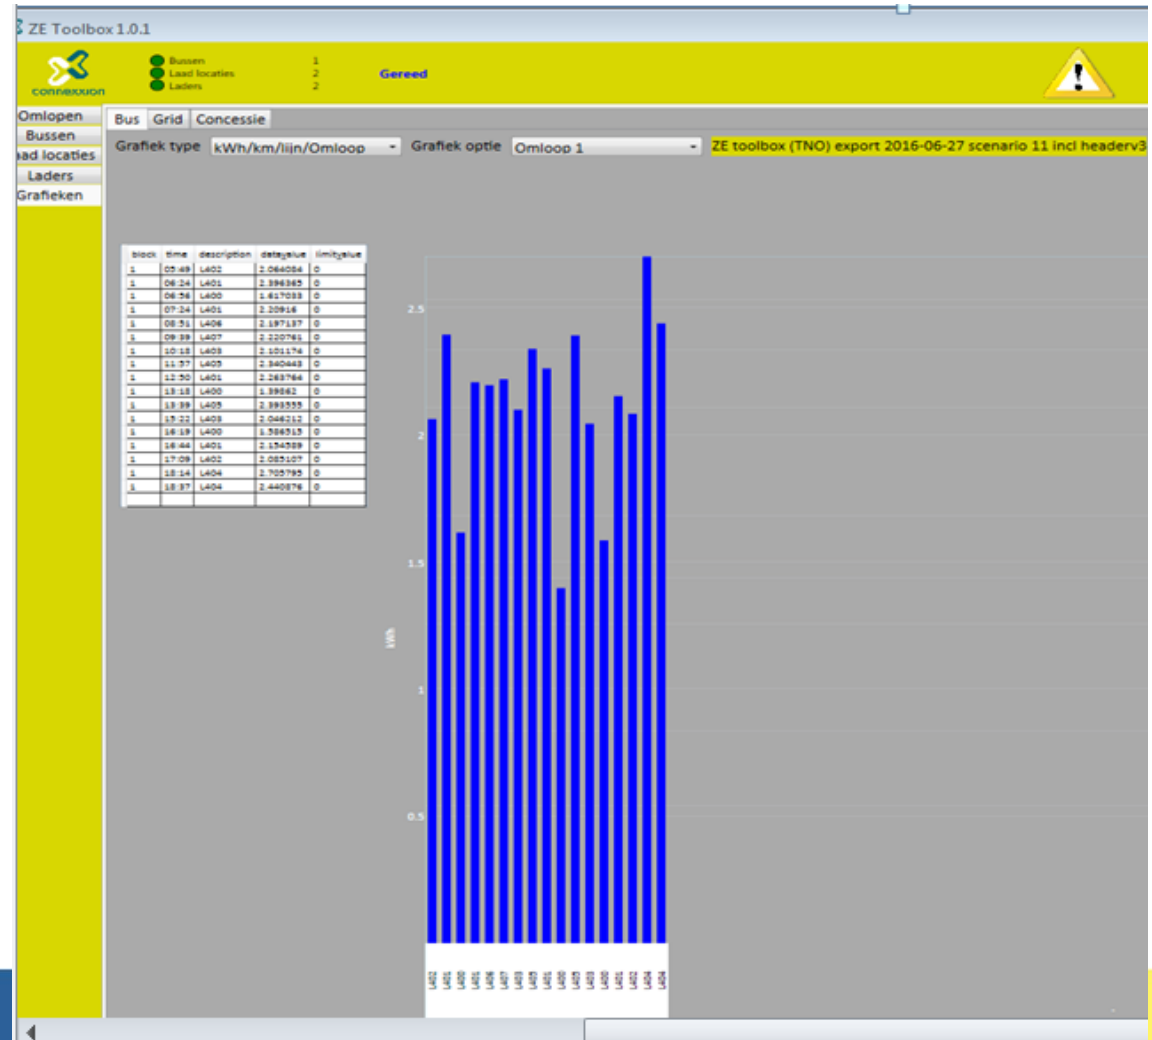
ZE Toolbox 1.0.1

connexxion

Bussen 1
Laad locaties 2
Laders 2

Gereed

Omlopen
Bussen
aad locaties
Laders
Grafieken

Bus Grid Concessie

Grafiek type kWh/km/lijn/Omloop
Grafiek optie Omloop 1
ZE toolbox (TNO) export 2016-06-27 scenario 11 incl headerv3

| block | time | description | datavalue | limitvalue |
|---|---|---|---|---|
| 1 | 05:49 | L402 | 2.064084 | 0 |
| 1 | 06:24 | L401 | 2.396365 | 0 |
| 1 | 06:56 | L400 | 1.617033 | 0 |
| 1 | 07:24 | L401 | 2.20916 | 0 |
| 1 | 08:51 | L406 | 2.197137 | 0 |
| 1 | 09:39 | L407 | 2.220761 | 0 |
| 1 | 10:18 | L403 | 2.101174 | 0 |
| 1 | 11:57 | L405 | 2.340443 | 0 |
| 1 | 12:50 | L401 | 2.263764 | 0 |
| 1 | 13:18 | L400 | 1.39862 | 0 |
| 1 | 13:39 | L405 | 2.393355 | 0 |
| 1 | 15:22 | L403 | 2.046212 | 0 |
| 1 | 16:19 | L400 | 1.586515 | 0 |
| 1 | 16:44 | L401 | 2.154589 | 0 |
| 1 | 17:09 | L402 | 2.085107 | 0 |
| 1 | 18:14 | L404 | 2.705795 | 0 |
| 1 | 18:37 | L404 | 2.440876 | 0 |

2.5
2
1.5
1
0.5
kWh

L402 L401 L400 L401 L406 L407 L403 L405 L401 L400 L405 L403 L400 L401 L402 L404 L404